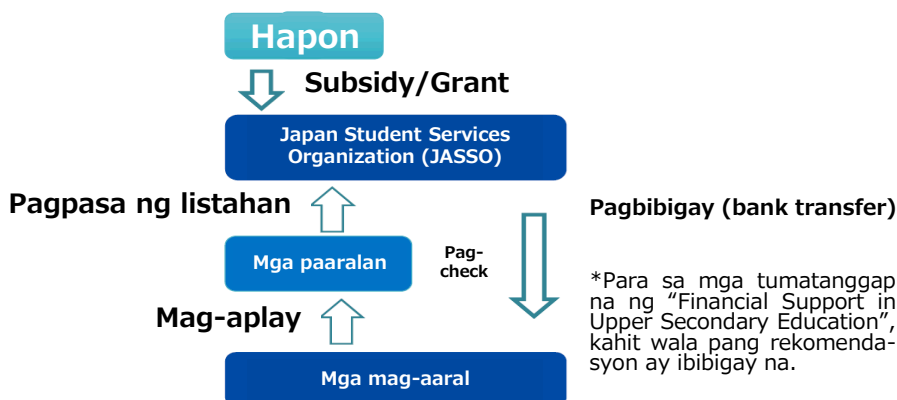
Hapon

Subsidy/Grant

Japan Student Services Organization (JASSO)

Pagpasa ng listahan

Pagbibigay (bank transfer)

Mga paaralan

Pag-check

*Para sa mga tumatanggap na ng "Financial Support in Upper Secondary Education", kahit wala pang rekomendasyon ay ibibigay na.

Mag-aplay

Mga mag-aaral